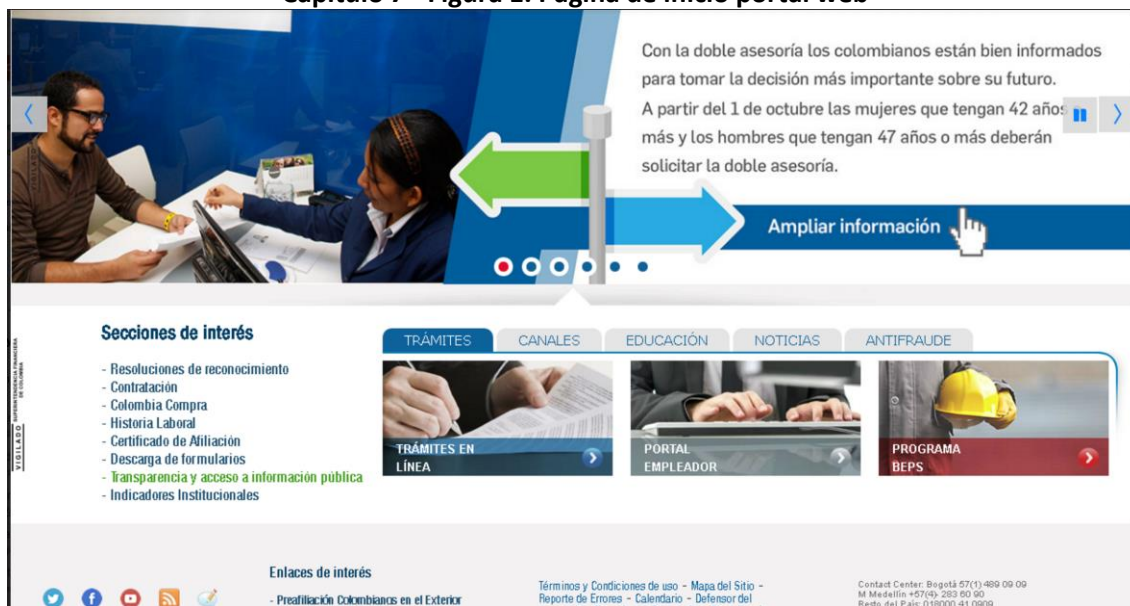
Capítulo 7 - Figura 2. Página de inicio portal web

Con la doble asesoría los colombianos están bien informados para tomar la decisión más importante sobre su futuro. A partir del 1 de octubre las mujeres que tengan 42 años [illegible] más y los hombres que tengan 47 años o más deberán solicitar la doble asesoría.

Ampliar información

VIGILADO SUPERINTENDENCIA FINANCIERA DE COLOMBIA

Secciones de interés

- Resoluciones de reconocimiento
- Contratación
- Colombia Compra
- Historia Laboral
- Certificado de Afiliación
- Descarga de formularios
- Transparencia y acceso a información pública
- Indicadores Institucionales

TRÁMITES | CANALES | EDUCACIÓN | NOTICIAS | ANTIFRAUDE

TRÁMITES EN LÍNEA

PORTAL EMPLEADOR

PROGRAMA BEPS

Enlaces de interés

- Preafiliación Colombianos en el Exterior

Términos y Condiciones de uso - Mapa del Sitio - Reporte de Errores - Calendario - Defensor del

Contact Center: Bogotá 57(1) 489 09 09
M Medellín +57(4) 283 60 90
Resto del País: 018000 41 0909